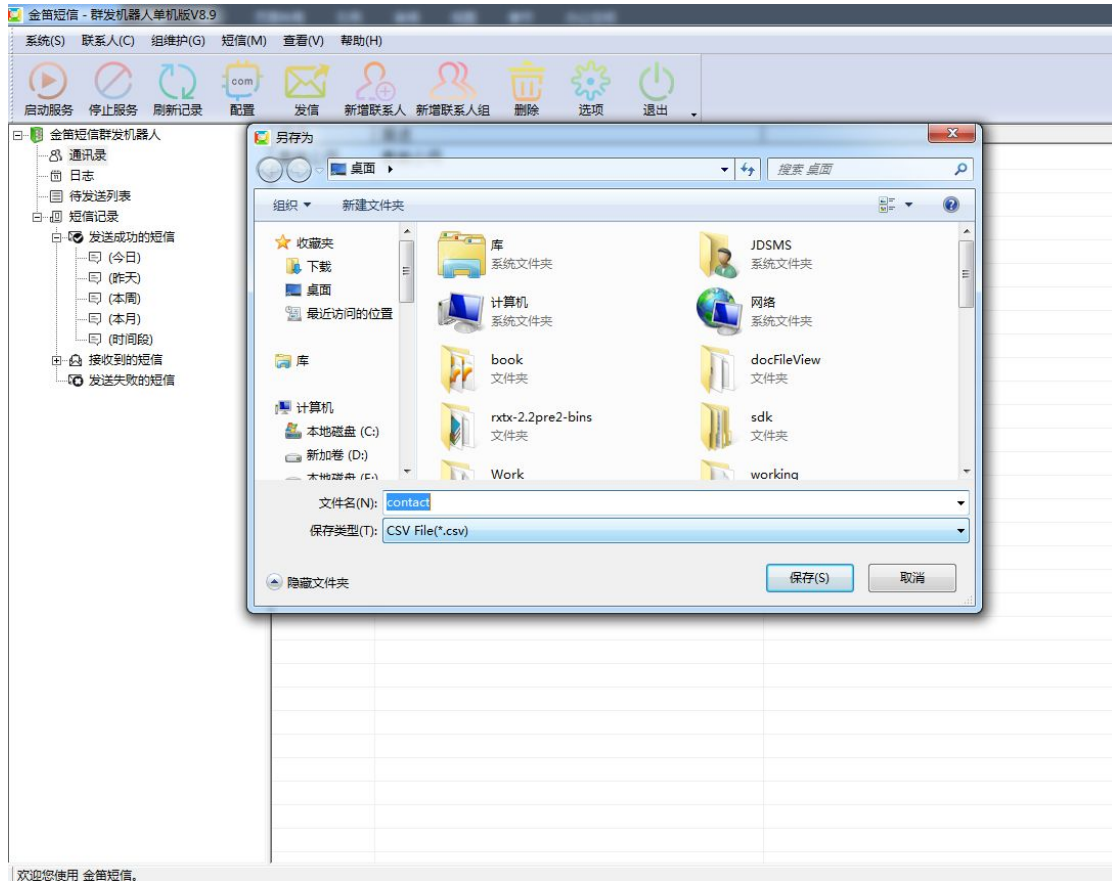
金笛短信 - 群发机器人单机版V8.9

系统(S) 联系人(C) 组维护(G) 短信(M) 查看(V) 帮助(H)

启动服务 停止服务 刷新记录 配置 发信 新增联系人 新增联系人组 删除 选项 退出

金笛短信群发机器人
通讯录
日志
待发送列表
短信记录
发送成功的短信
(今日)
(昨天)
(本周)
(本月)
(时间段)
接收到的短信
发送失败的短信

另存为

桌面
搜索 桌面

组织 ▾ 新建文件夹

收藏夹
下载
桌面
最近访问的位置
库
计算机
本地磁盘 (C:)
新加卷 (D:)
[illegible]

库
系统文件夹
JDSMS
系统文件夹
计算机
系统文件夹
网络
系统文件夹
book
文件夹
docFileView
文件夹
rxtx-2.2pre2-bins
文件夹
sdk
文件夹
Work
working

文件名(N): contact
保存类型(T): CSV File(*.csv)

隐藏文件夹
保存(S) 取消

欢迎您使用 金笛短信。